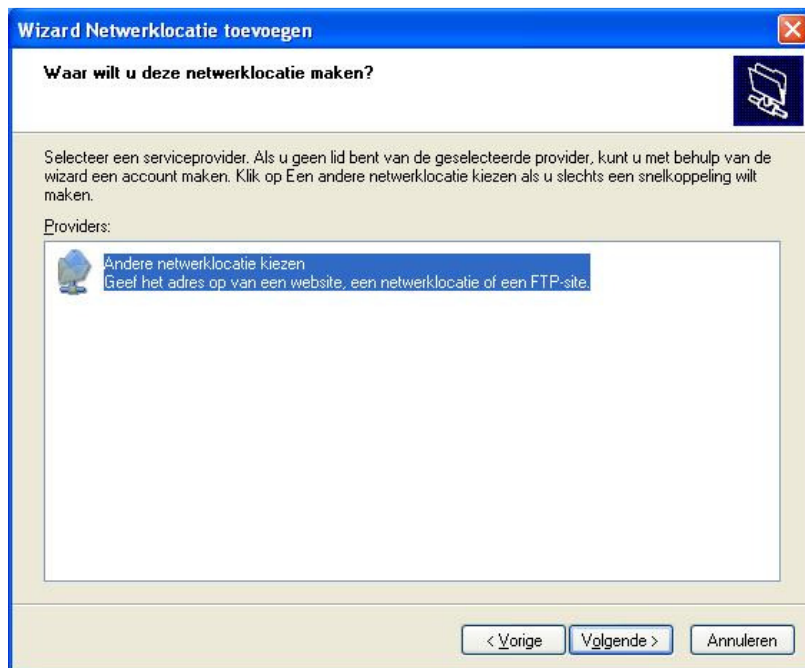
Wizard Netwerklocatie toevoegen

Waar wilt u deze netwerklocatie maken?

Selecteer een serviceprovider. Als u geen lid bent van de geselecteerde provider, kunt u met behulp van de wizard een account maken. Klik op Een andere netwerklocatie kiezen als u slechts een snelkoppeling wilt maken.

Providers:

Andere netwerklocatie kiezen
Geef het adres op van een website, een netwerklocatie of een FTP-site.

< Vorige
Volgende >
Annuleren